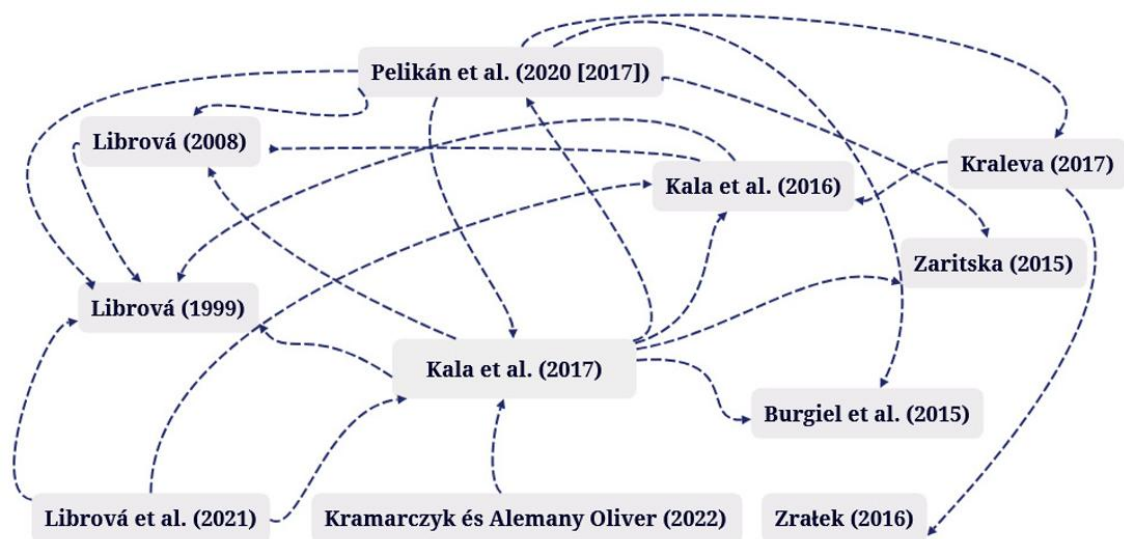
Pelikán et al. (2020 [2017])

Librová (2008)

Kraleva (2017)

Kala et al. (2016)

Zaritska (2015)

Librová (1999)

Kala et al. (2017)

Burgiel et al. (2015)

Librová et al. (2021)

Kramarczyk és Alemany Oliver (2022)

Zrałek (2016)